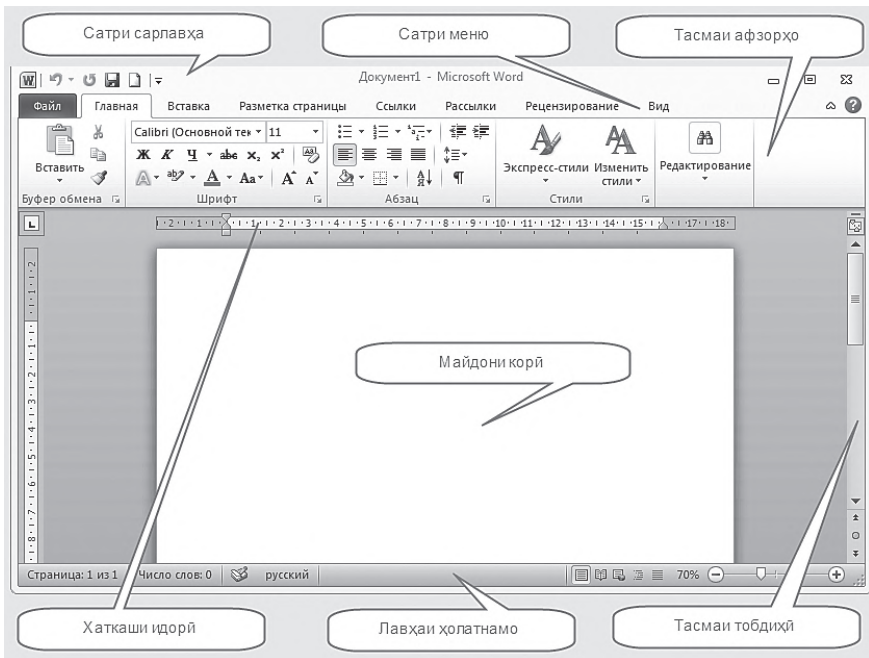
Сатри сарлавҳа

Сатри меню

Тасмаи афзорҳо

Документ1 - Microsoft Word

Файл | Главная | Вставка | Разметка страницы | Ссылки | Рассылки | Рецензирование | Вид

Вставить

Calibri (Основной тек 11

Ж К Ч abc $x_2$ $x^2$

Аа А А

Буфер обмена | Шрифт | Абзац | Стили

Экспресс-стили | Изменить стили

Редактирование

Майдони корӣ

Страница: 1 из 1 | Число слов: 0 | русский | 70%

Хаткаши идорӣ

Лавҳаи ҳолатнамо

Тасмаи тобдиҳӣ